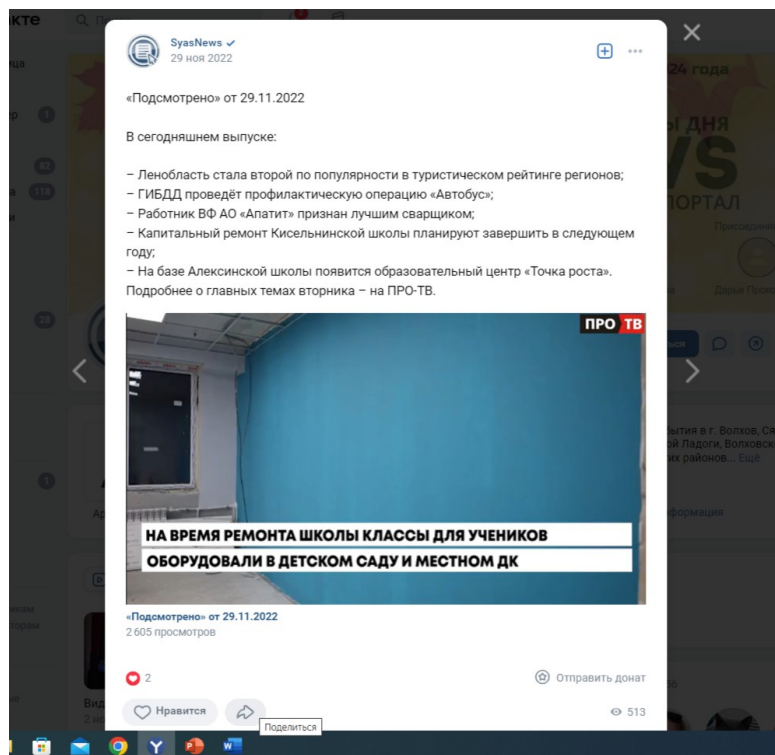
SyasNews
29 ноя 2022

«Подсмотрено» от 29.11.2022

В сегодняшнем выпуске:

– Ленобласть стала второй по популярности в туристическом рейтинге регионов;
– ГИБДД проведёт профилактическую операцию «Автобус»;
– Работник ВФ АО «Апатит» признан лучшим сварщиком;
– Капитальный ремонт Кисельнинской школы планируют завершить в следующем году;
– На базе Алексинской школы появится образовательный центр «Точка роста».
Подробнее о главных темах вторника – на ПРО-ТВ.

ПРО ТВ

НА ВРЕМЯ РЕМОНТА ШКОЛЫ КЛАССЫ ДЛЯ УЧЕНИКОВ ОБОРУДОВАЛИ В ДЕТСКОМ САДУ И МЕСТНОМ ДК

«Подсмотрено» от 29.11.2022
2 605 просмотров

2
Отправить донат
Нравится
Поделиться
513